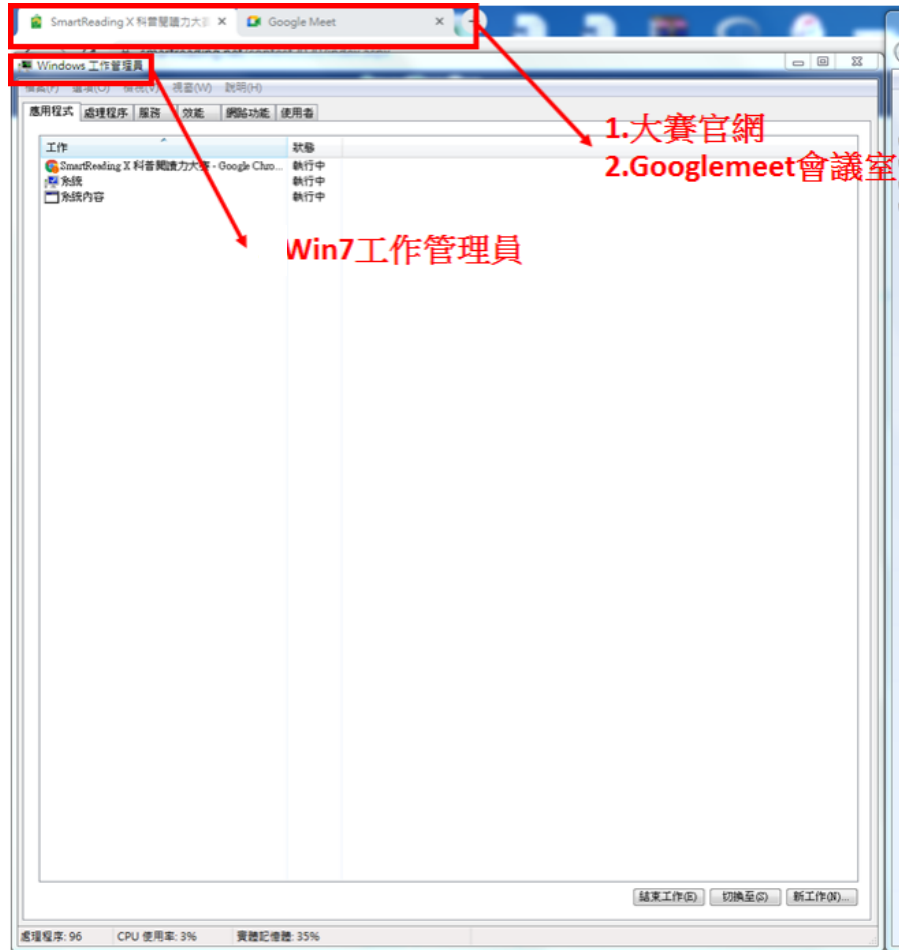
SmartReading X 科普閱讀力大 ×
Google Meet ×
+

Windows 工作管理員

檔案(F) 編輯(O) 檢視(V) 視窗(W) 說明(H)

應用程式 | 處理程序 | 服務 | 效能 | 網路功能 | 使用者

| 工作 | 狀態 |
|---|---|
| SmartReading X 科普閱讀力大賽 - Google Chro... | 執行中 |
| 系統 | 執行中 |
| 系統內容 | 執行中 |

結束工作(E) 切換至(S) 新工作(N)...

處理程序: 96 CPU 使用率: 3% 實體記憶體: 35%

1.大賽官網
2.Googlemeet會議室

Win7工作管理員